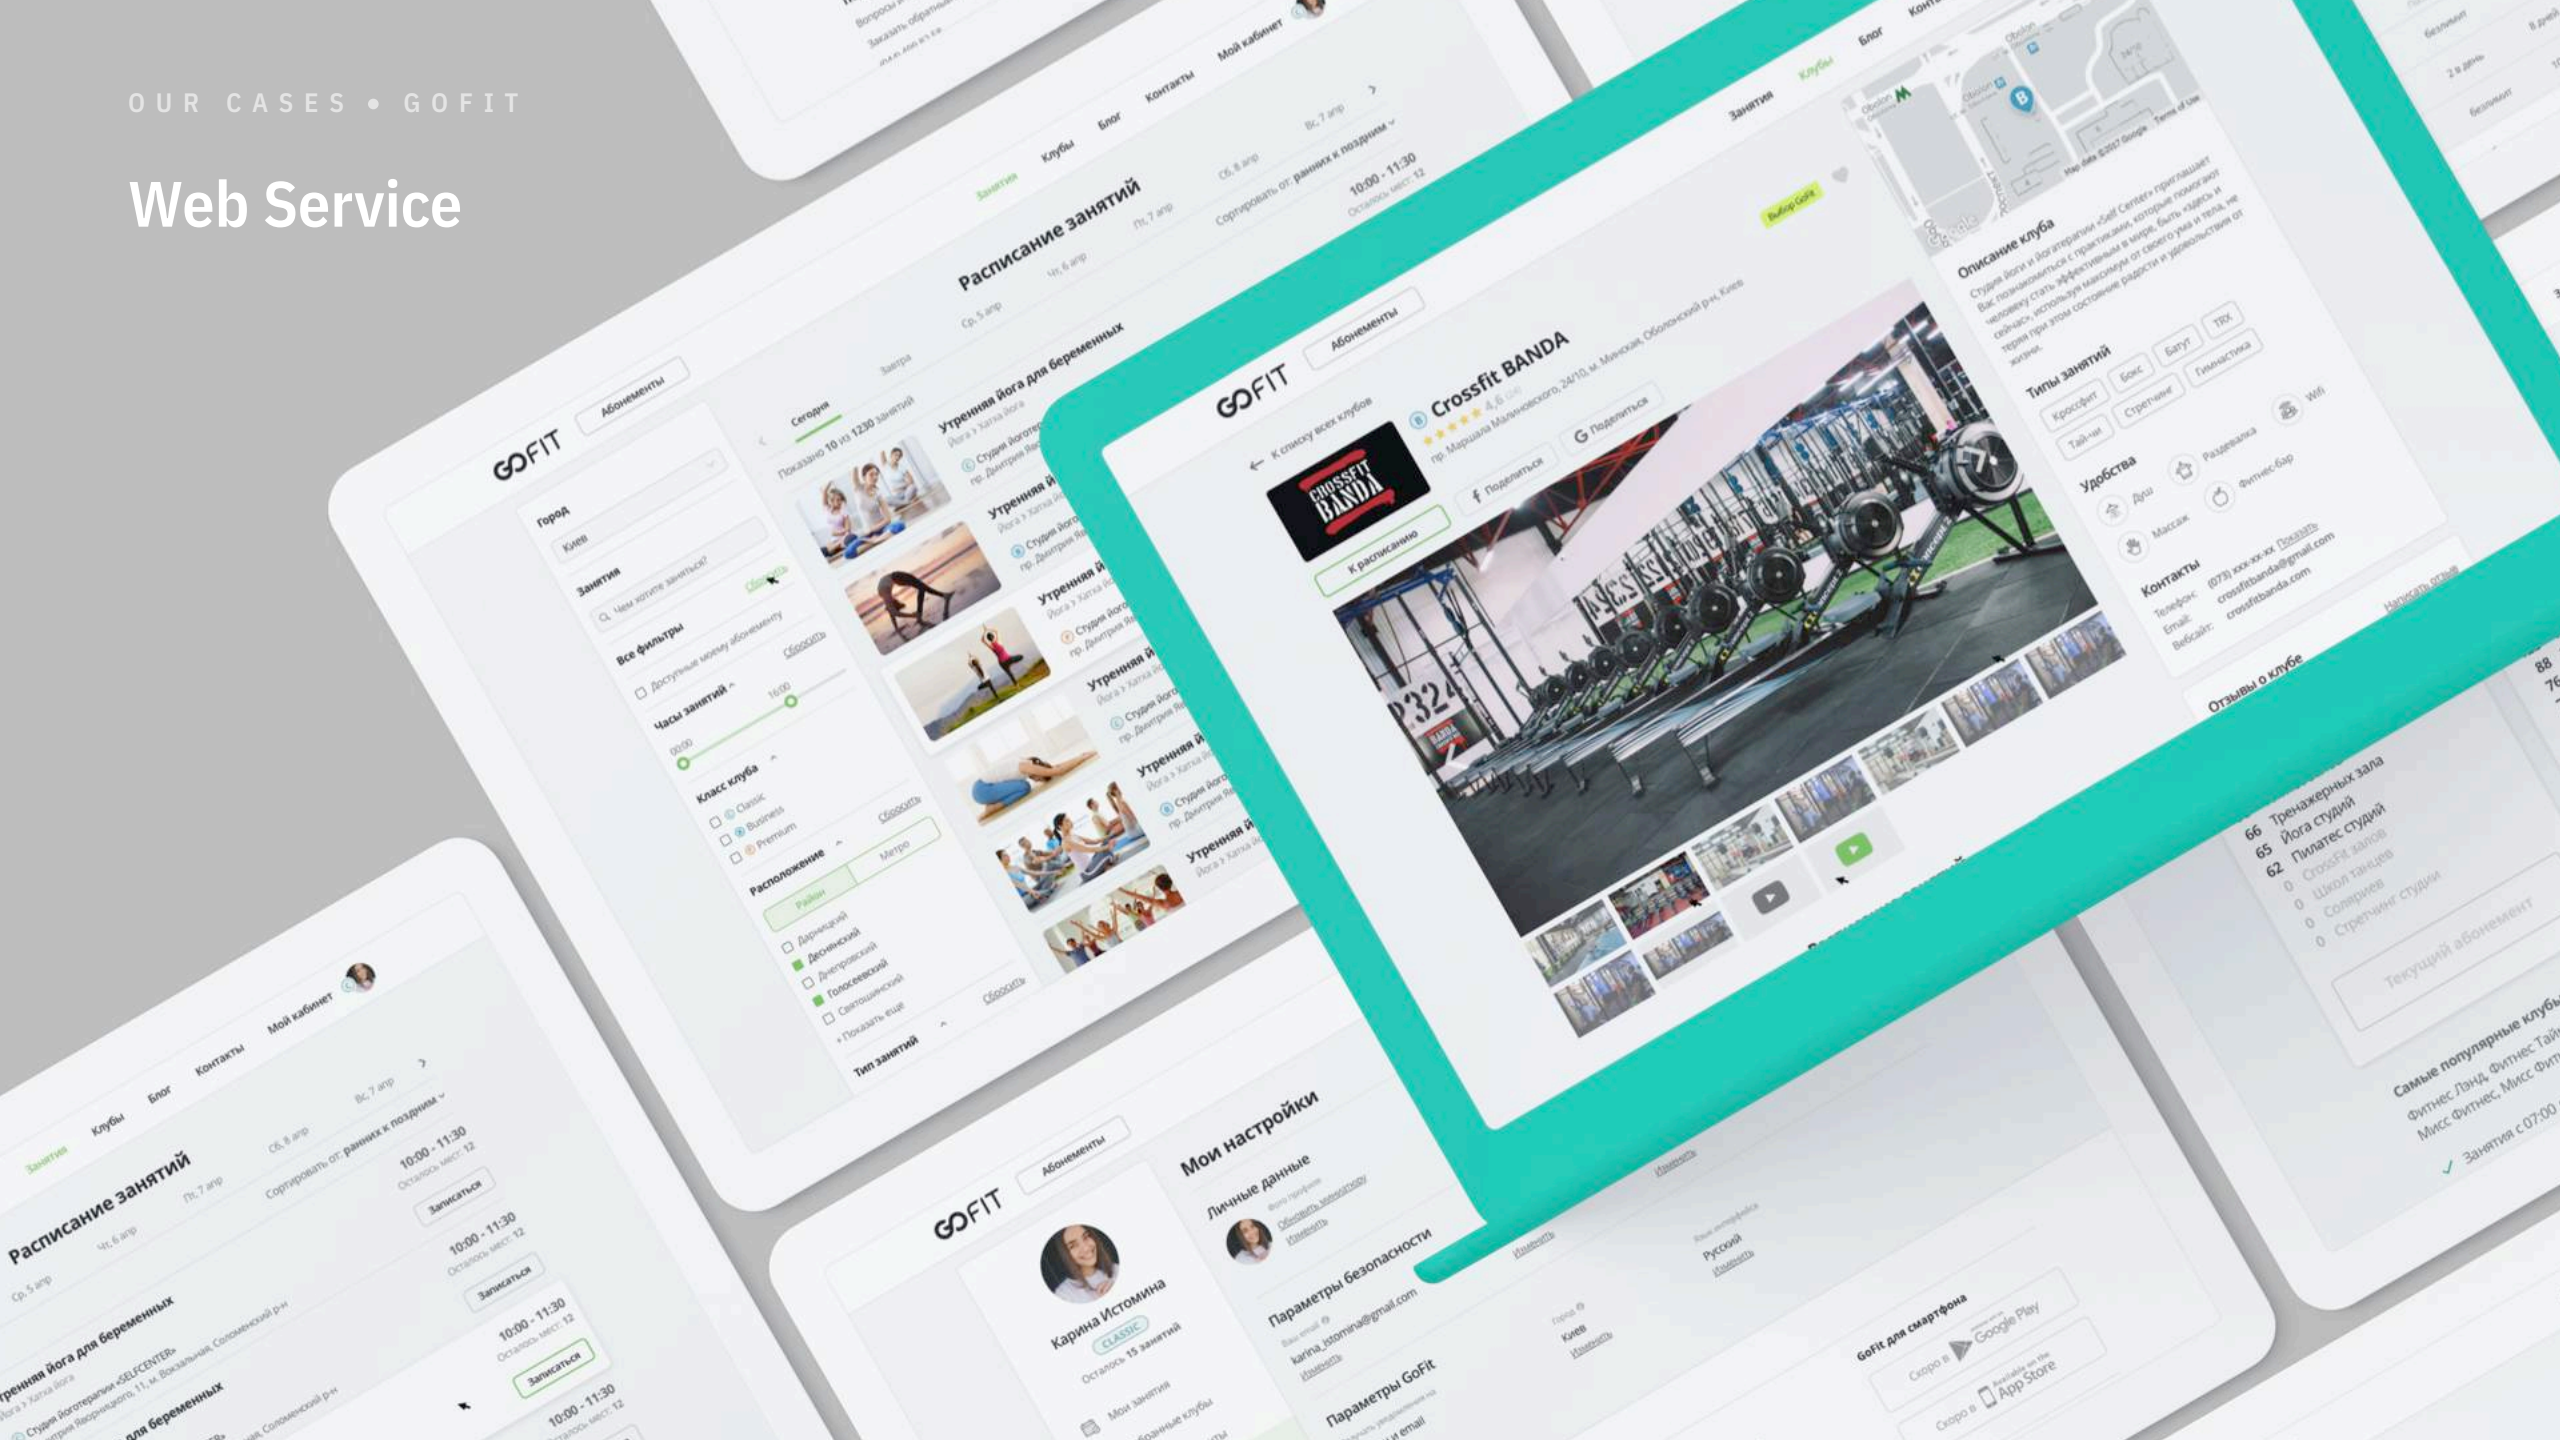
OUR CASES • GOFIT

Web Service

GOFIT
Абонементы
Занятия
Клубы
Блог
Контакты
Мой кабинет

Расписание занятий
Сегодня
Завтра
Ср, 5 апр
Чт, 6 апр
Пт, 7 апр
Сб, 8 апр
Вс, 7 апр
Сортировать от: ранних к поздним
10:00 - 11:30
Осталось мест: 12
Показано 10 из 1230 занятий

Город
Киев
Занятия
Чем хотите заняться?
Все фильтры
Доступные моему абонементу
Сбросить
Часы занятий
00:00
16:00
Класс клуба
Classic
Business
Premium
Расположение
Район
Метро
Дарницкий
Деснянский
Днепровский
Голосеевский
Святошинский
+ Показать еще
Тип занятий

Утренняя йога для беременных
Йога > Хатха йога
Студия йоготерапии «SELFCENTER»
пр. Дмитрия Яворницкого, 11, м. Вокзальная, Соломенский р-н
Утренняя йога
Студия йоги

GOFIT
Абонементы
← К списку всех клубов
Crossfit BANDA
4.6
пр. Маршала Малиновского, 24/10, м. Минская, Оболонский р-н, Киев
Поделиться
Поделиться
К расписанию
Выбор GoFit
Занятия
Клубы
Блог
Описание клуба
Студия йоги и йогатерапии «Self Center» приглашает Вас познакомиться с практиками, которые помогают человеку стать эффективным в мире, быть «здесь и сейчас», используя максимум от своего ума и тела, не теряя при этом состояние радости и удовольствия от жизни.
Типы занятий
Кроссфит
Бокс
Батут
TRX
Тай-чи
Стретчинг
Гимнастика
Удобства
Душ
Раздевалка
Wifi
Массаж
Фитнес-бар
Контакты
Телефон: (073) xxx-xx-xx Показать
Email: crossfitbanda@gmail.com
Вебсайт: crossfitbanda.com
Отзывы о клубе
Написать отзыв

66 Тренажерных зала
65 Йога студий
62 Пилатес студий
0 CrossFit залов
0 Школ танцев
0 Соляриев
0 Стретчинг студии
Текущий абонемент
Самые популярные клубы
Фитнес Лэнд, Фитнес Тайм
Мисс Фитнес, Мисс Фит
Занятия с 07:00
88
76

Записаться

GOFIT
Абонементы
Мои настройки
Личные данные
Обновить фотографию
Изменить
Карина Истомина
CLASSIC
Осталось: 15 занятий
Мои занятия
Любимые клубы
Параметры безопасности
Ваш email
karina_istomina@gmail.com
Изменить
Параметры GoFit
email
Город
Киев
Изменить
Язык интерфейса
Русский
Изменить
GoFit для смартфона
Скоро в Google Play
Скоро в App Store